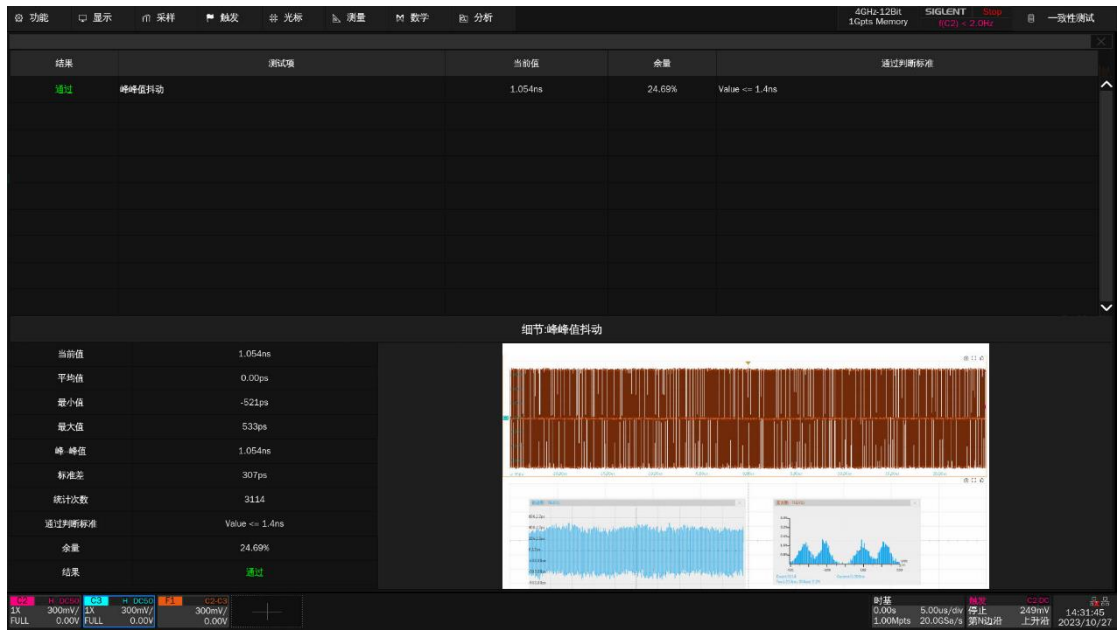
功能 显示 采样 触发 光标 测量 数学 分析

4GHz-12Bit 1Gpts Memory SIGLENT Stop f(C2) < 2.0Hz 一致性测试

| 结果 | 测试项 | 当前值 | 余量 | 通过判断标准 |
|---|---|---|---|---|
| 通过 | 峰峰值抖动 | 1.054ns | 24.69% | Value <= 1.4ns |

细节:峰峰值抖动

| | |
|---|---|
| 当前值 | 1.054ns |
| 平均值 | 0.00ps |
| 最小值 | -521ps |
| 最大值 | 533ps |
| 峰-峰值 | 1.054ns |
| 标准差 | 307ps |
| 统计次数 | 3114 |
| 通过判断标准 | Value <= 1.4ns |
| 余量 | 24.69% |
| 结果 | 通过 |

C2 H DC50 1X 300mV/ FULL 0.00V
C3 H DC50 1X 300mV/ FULL 0.00V
F1 C2-C3 300mV/ 0.00V

时基 0.00s 5.00us/div 1.00Mpts 20.0GSa/s
触发 停止 第N边沿 C2 DC 249mV 上升沿
14:31:45 2023/10/27